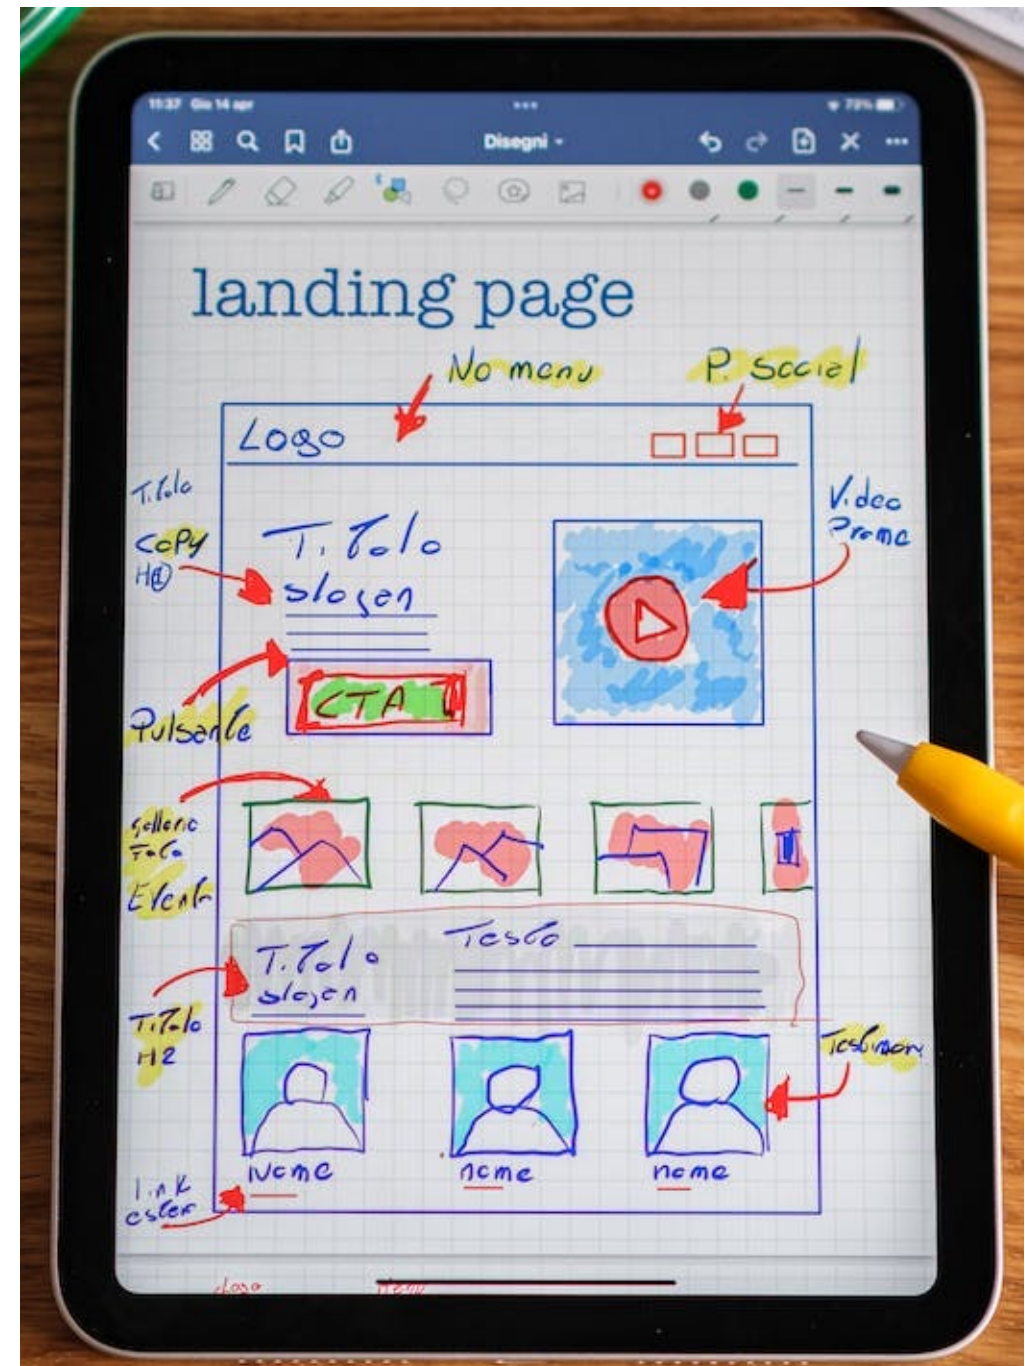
11:37 Gio 14 apr

79%

Disegni

landing page

No menu

P. Social

Logo

Titolo

Copy

H1

Titolo

slogan

Video

Promo

Pulsante

CTA

Gallerie

Foto

Eventi

Titolo

slogan

Testo

Titolo

H2

Testimon

nome

nome

nome

link

ester

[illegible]

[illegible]